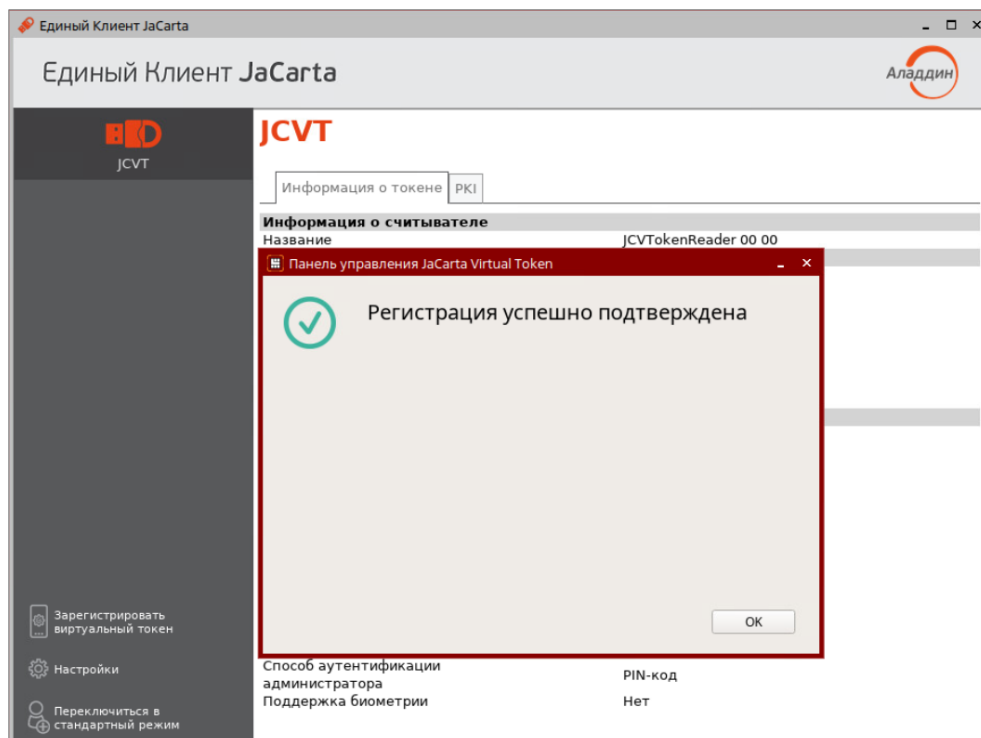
Единый Клиент JaCarta

Единый Клиент JaCarta

Аладдин

JCVT

JCVT

Информация о токене
PKI

Информация о считывателе
Название JCVTokenReader 00 00

Панель управления JaCarta Virtual Token

Регистрация успешно подтверждена

OK

Способ аутентификации администратора PIN-код
Поддержка биометрии Нет

Зарегистрировать виртуальный токен

Настройки

Переключиться в стандартный режим